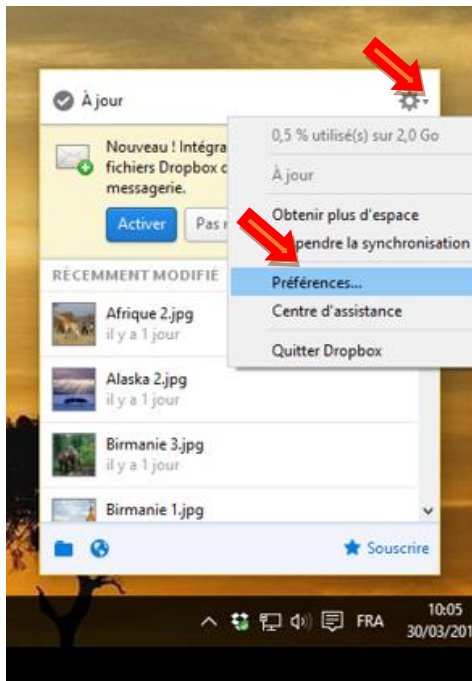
À jour

Nouveau ! Intégra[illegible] fichiers Dropbox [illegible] messagerie.

Activer

Pas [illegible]

RÉCEMMENT MODIFIÉ

Afrique 2.jpg
il y a 1 jour

Alaska 2.jpg
il y a 1 jour

Birmanie 3.jpg
il y a 1 jour

Birmanie 1.jpg

Souscrire

0,5 % utilisé(s) sur 2,0 Go

À jour

Obtenir plus d'espace

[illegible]pendre la synchronisation

Préférences...

Centre d'assistance

Quitter Dropbox

FRA

10:05
30/03/201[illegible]